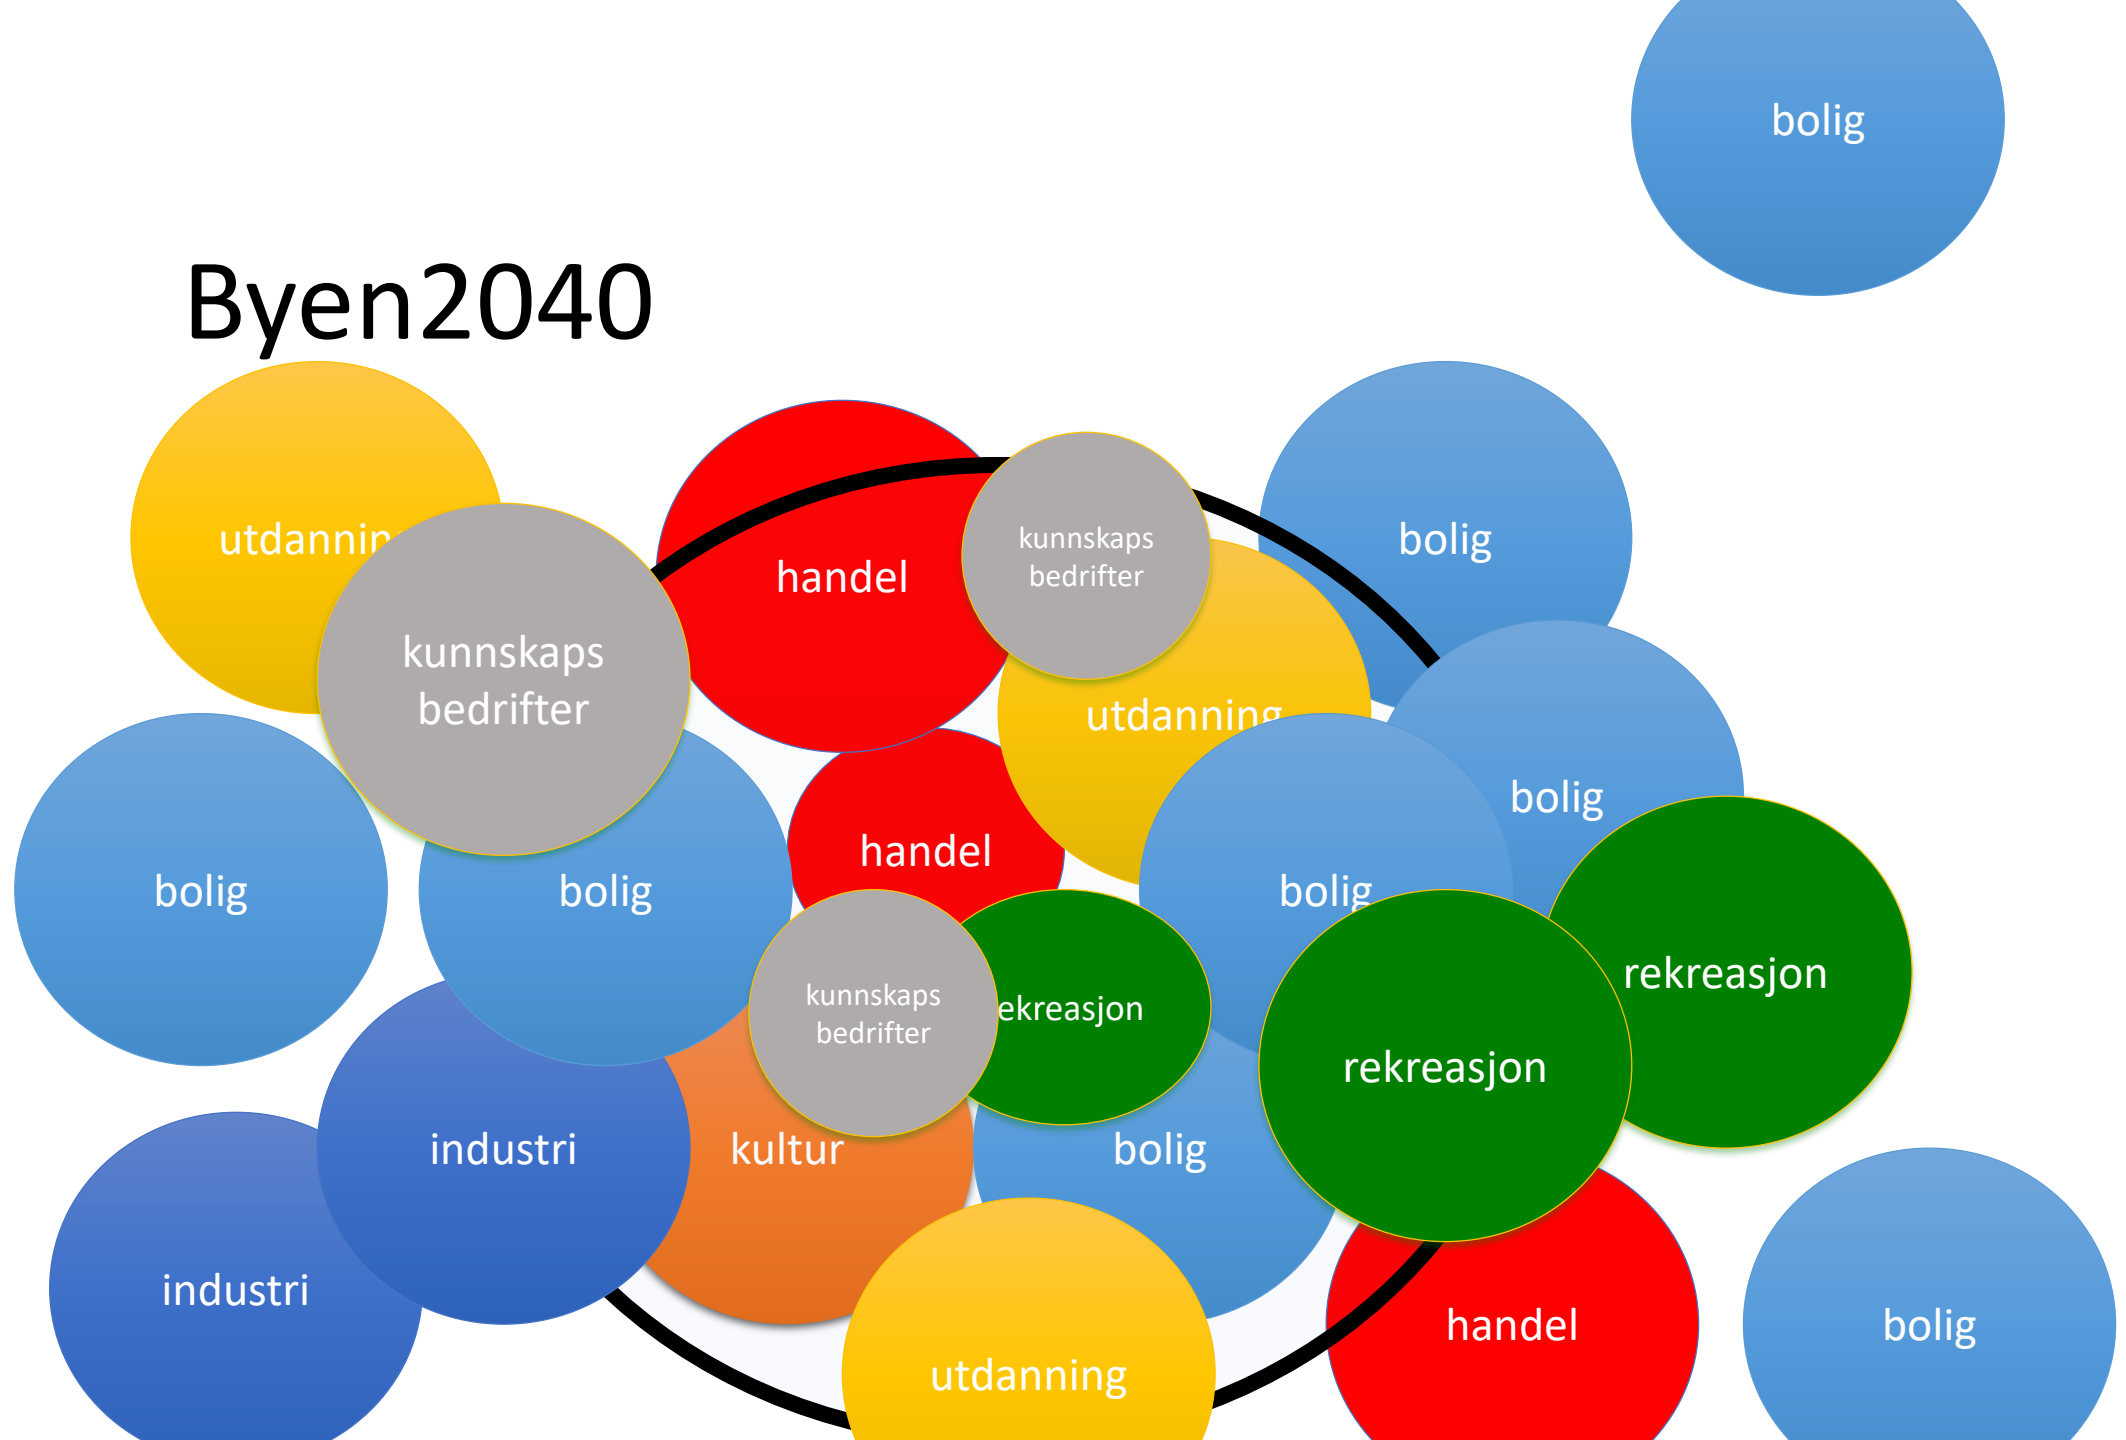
bolig

Byen2040

utdannin

kunnskaps bedrifter

handel

kunnskaps bedrifter

bolig

utdanning

bolig

bolig

bolig

handel

bolig

rekreasjon

kunnskaps bedrifter

ekreasjon

rekreasjon

industri

kultur

bolig

industri

utdanning

handel

bolig